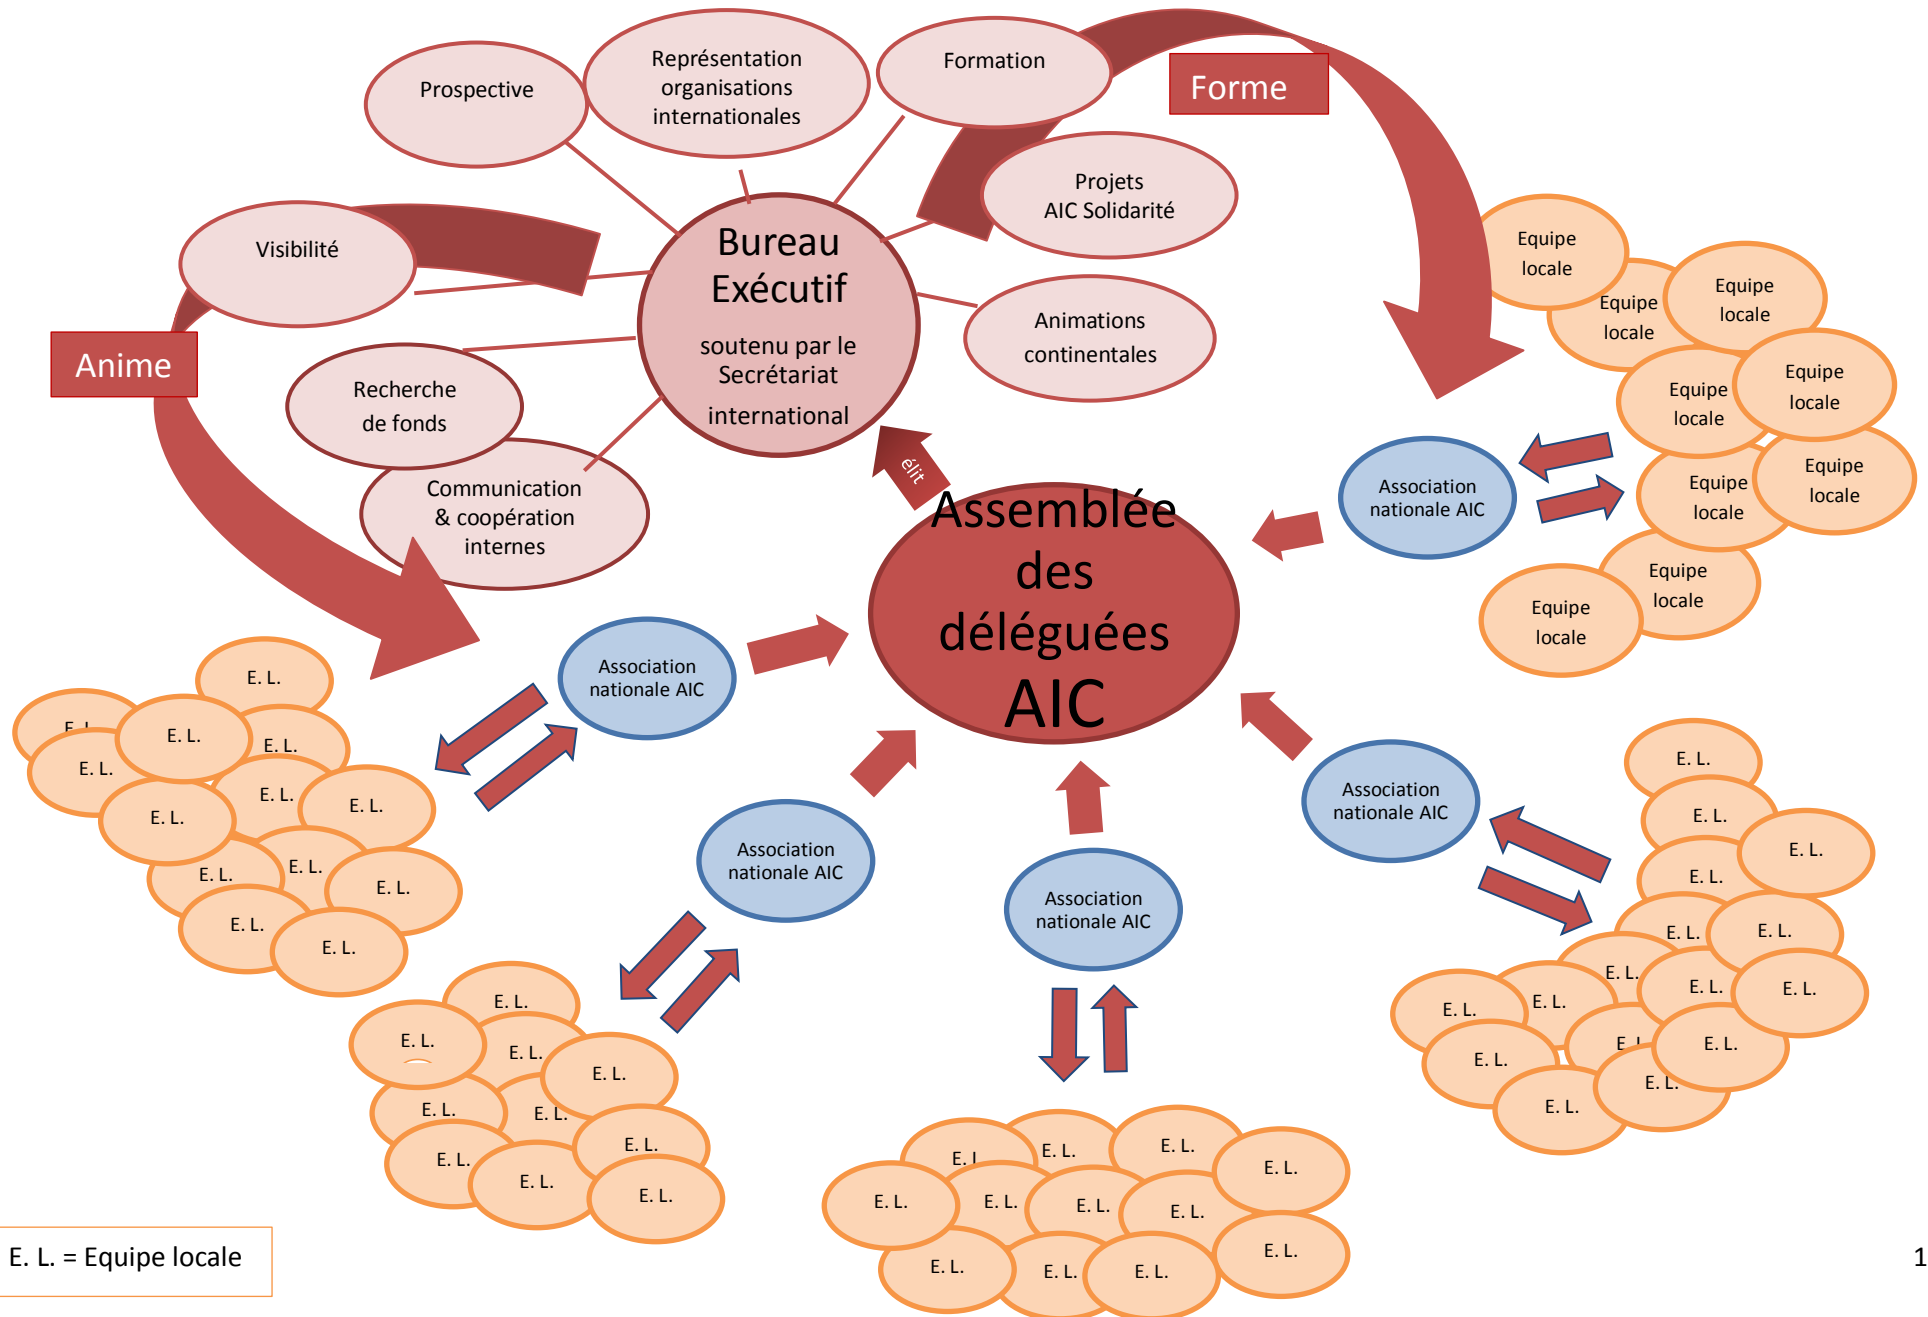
Prospective

Représentation organisations internationales

Formation

Forme

Projets AIC Solidarité

Visibilité

Bureau Exécutif

soutenu par le Secrétariat international

Animations continentales

Anime

Recherche de fonds

Communication & coopération internes

élit

Assemblée des déléguées AIC

Equipe locale

Equipe locale

Equipe locale

Equipe locale

Equipe locale

Equipe locale

Equipe locale

Equipe locale

Equipe locale

Association nationale AIC

Association nationale AIC

Association nationale AIC

Association nationale AIC

Association nationale AIC

E. L. E. L. E. L. E. L. E. L. E. L. E. L. E. L. E. L. E. L. E. L. E. L. E. L.

E. L. E. L. E. L. E. L. E. L. E. L. E. L. E. L. E. L. E. L.

E. L. E. L. E. L. E. L. E. L. E. L. E. L. E. L. E. L. E. L. E. L. E. L. E. L. E. L.

E. L. E. L. E. L. E. L. E. L. E. L. E. L. E. L. E. L. E. L. E. L. E. L. E. L. E. L. E. L. E. L.

E. L. = Equipe locale

1